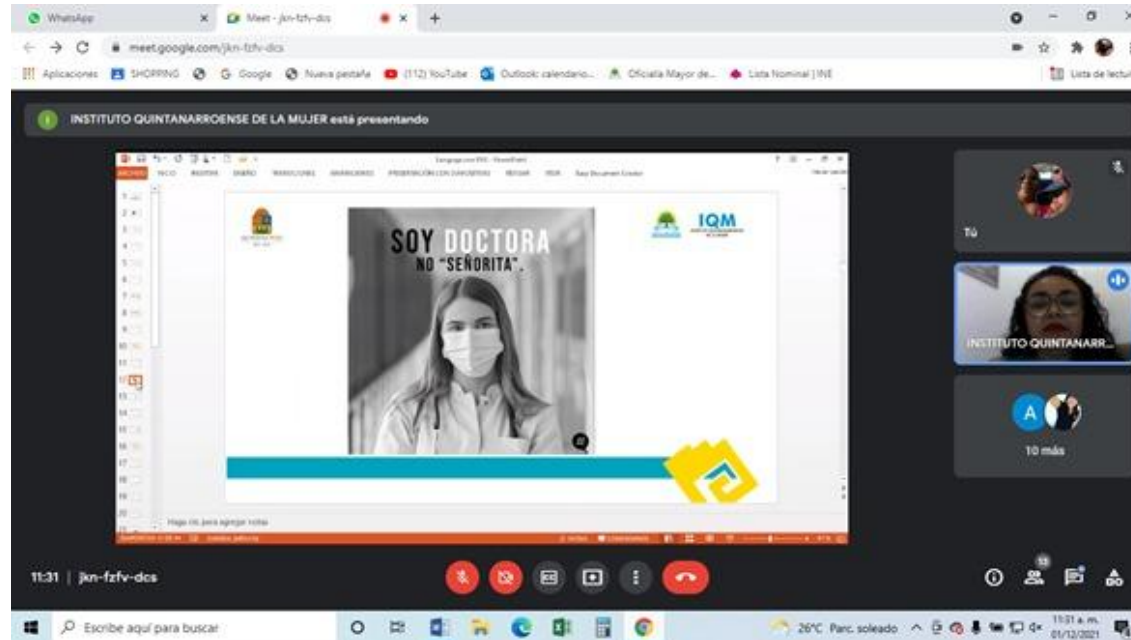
WhatsApp

Meet - jkn-fzfv-dcs

meet.google.com/jkn-fzfv-dcs

Aplicaciones SHOPPING Google Nueva pestaña (112) YouTube Outlook: calendario... Oficialía Mayor de... Lista Nominal | INE

Lista de lectura

INSTITUTO QUINTANARROENSE DE LA MUJER está presentando

ARCHIVO INICIO INSERTAR DISEÑO TRANSICIONES ANIMACIONES PRESENTACIÓN CON DIAPOSITIVAS REVISAR VISTA

SOY DOCTORA

NO "SEÑORITA".

IQM

Haga clic para agregar notas

Tú

INSTITUTO QUINTANARR...

A

10 más

11:31 | jkn-fzfv-dcs

Escribe aquí para buscar

26°C Parc. soleado

11:31 a. m.
01/12/2021